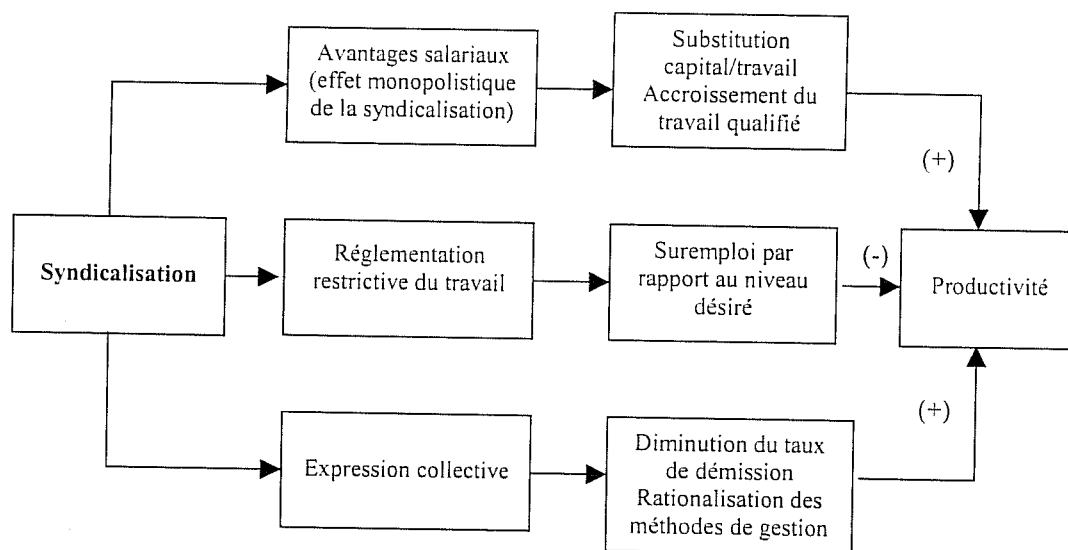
Avantages salariaux (effet monopolistique de la syndicalisation)

Substitution capital/travail Accroissement du travail qualifié

(+)

Syndicalisation

Réglementation restrictive du travail

Suremploi par rapport au niveau désiré

(-)

Productivité

(+)

Expression collective

Diminution du taux de démission Rationalisation des méthodes de gestion